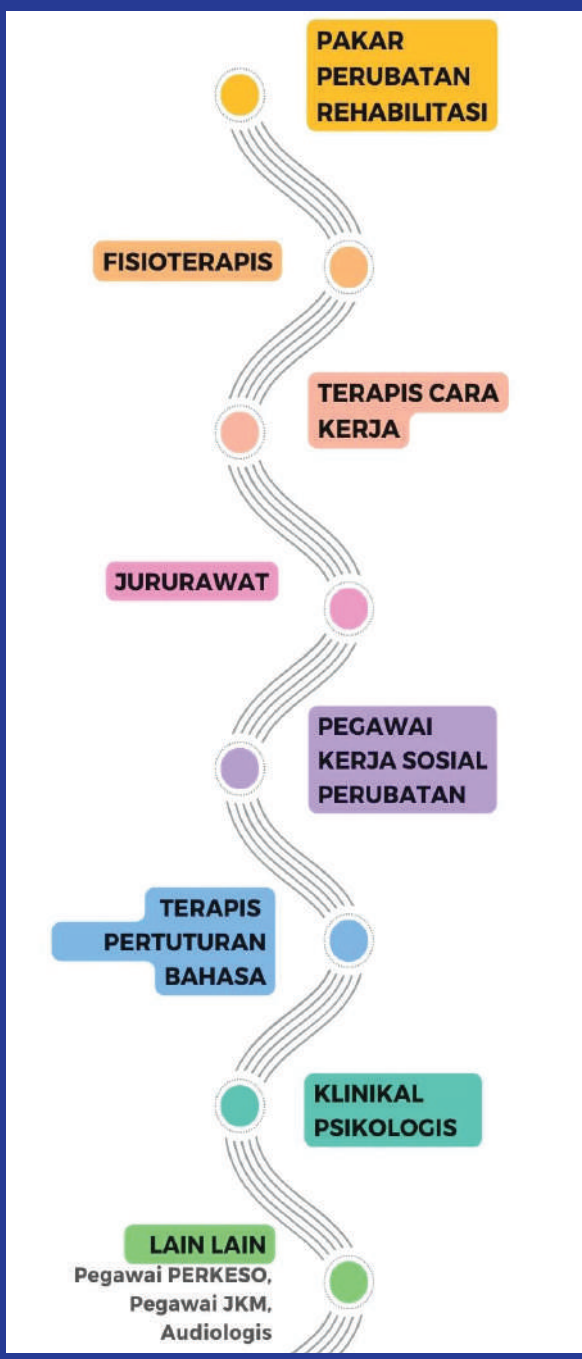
PAKAR PERUBATAN REHABILITASI

FISIOTERAPIS

TERAPIS CARA KERJA

JURURAWAT

PEGAWAI KERJA SOSIAL PERUBATAN

TERAPIS PERTUTURAN BAHASA

KLINIKAL PSIKOLOGIS

LAIN LAIN
Pegawai PERKESO, Pegawai JKM, Audiologis